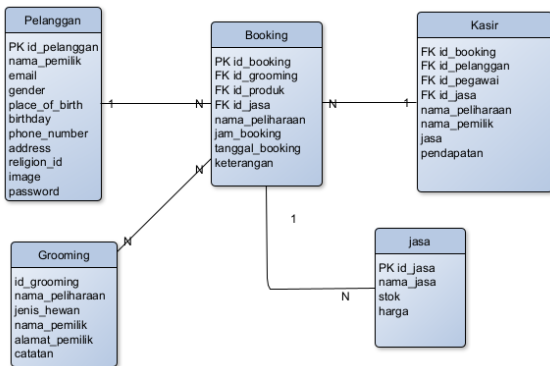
Pelanggan

PK id_pelanggan
nama_pemilik
email
gender
place_of_birth
birthday
phone_number
address
religion_id
image
password

Booking

PK id_booking
FK id_grooming
FK id_produk
FK id_jasa
nama_peliharaan
jam_booking
tanggal_booking
keterangan

Kasir

FK id_booking
FK id_pelanggan
FK id_pegawai
FK id_jasa
nama_peliharaan
nama_pemilik
jasa
pendapatan

1
N
N
1
N
N
1
N

Grooming

id_grooming
nama_peliharaan
jenis_hewan
nama_pemilik
alamat_pemilik
catatan

jasa

PK id_jasa
nama_jasa
stok
harga